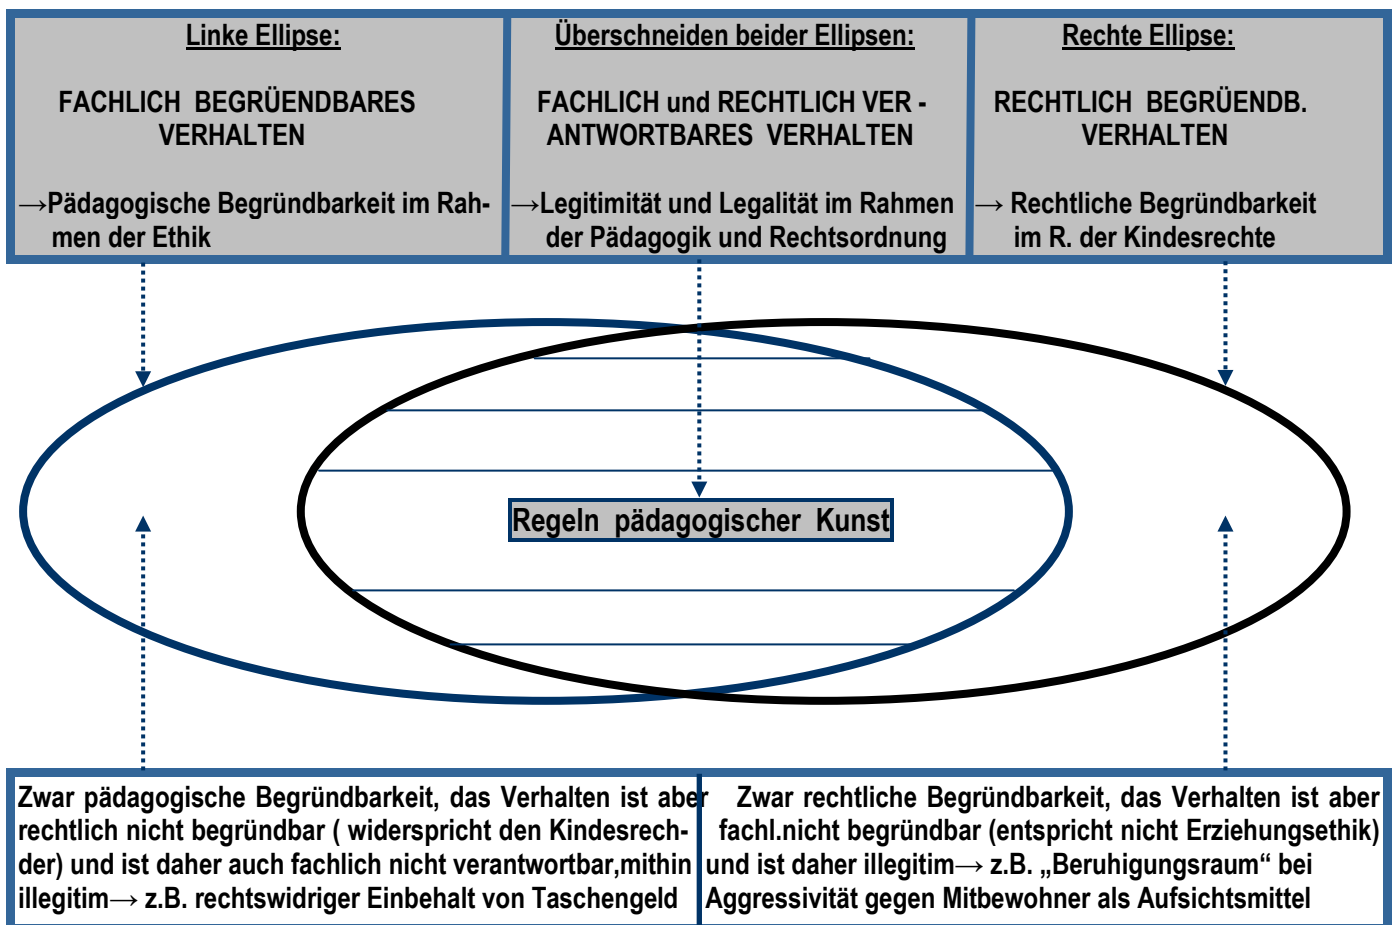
Linke Ellipse:

FACHLICH BEGRÜENDBARES VERHALTEN

→Pädagogische Begründbarkeit im Rahmen der Ethik

Überschneiden beider Ellipsen:

FACHLICH und RECHTLICH VERANTWORTBARES VERHALTEN

→Legitimität und Legalität im Rahmen der Pädagogik und Rechtsordnung

Rechte Ellipse:

RECHTLICH BEGRÜENDB. VERHALTEN

→ Rechtliche Begründbarkeit im R. der Kindesrechte

Regeln pädagogischer Kunst

Zwar pädagogische Begründbarkeit, das Verhalten ist aber rechtlich nicht begründbar ( widerspricht den Kindesrechder) und ist daher auch fachlich nicht verantwortbar,mithin illegitim→ z.B. rechtswidriger Einbehalt von Taschengeld

Zwar rechtliche Begründbarkeit, das Verhalten ist aber fachl.nicht begründbar (entspricht nicht Erziehungsethik) und ist daher illegitim→ z.B. „Beruhigungsraum“ bei Aggressivität gegen Mitbewohner als Aufsichtsmittel